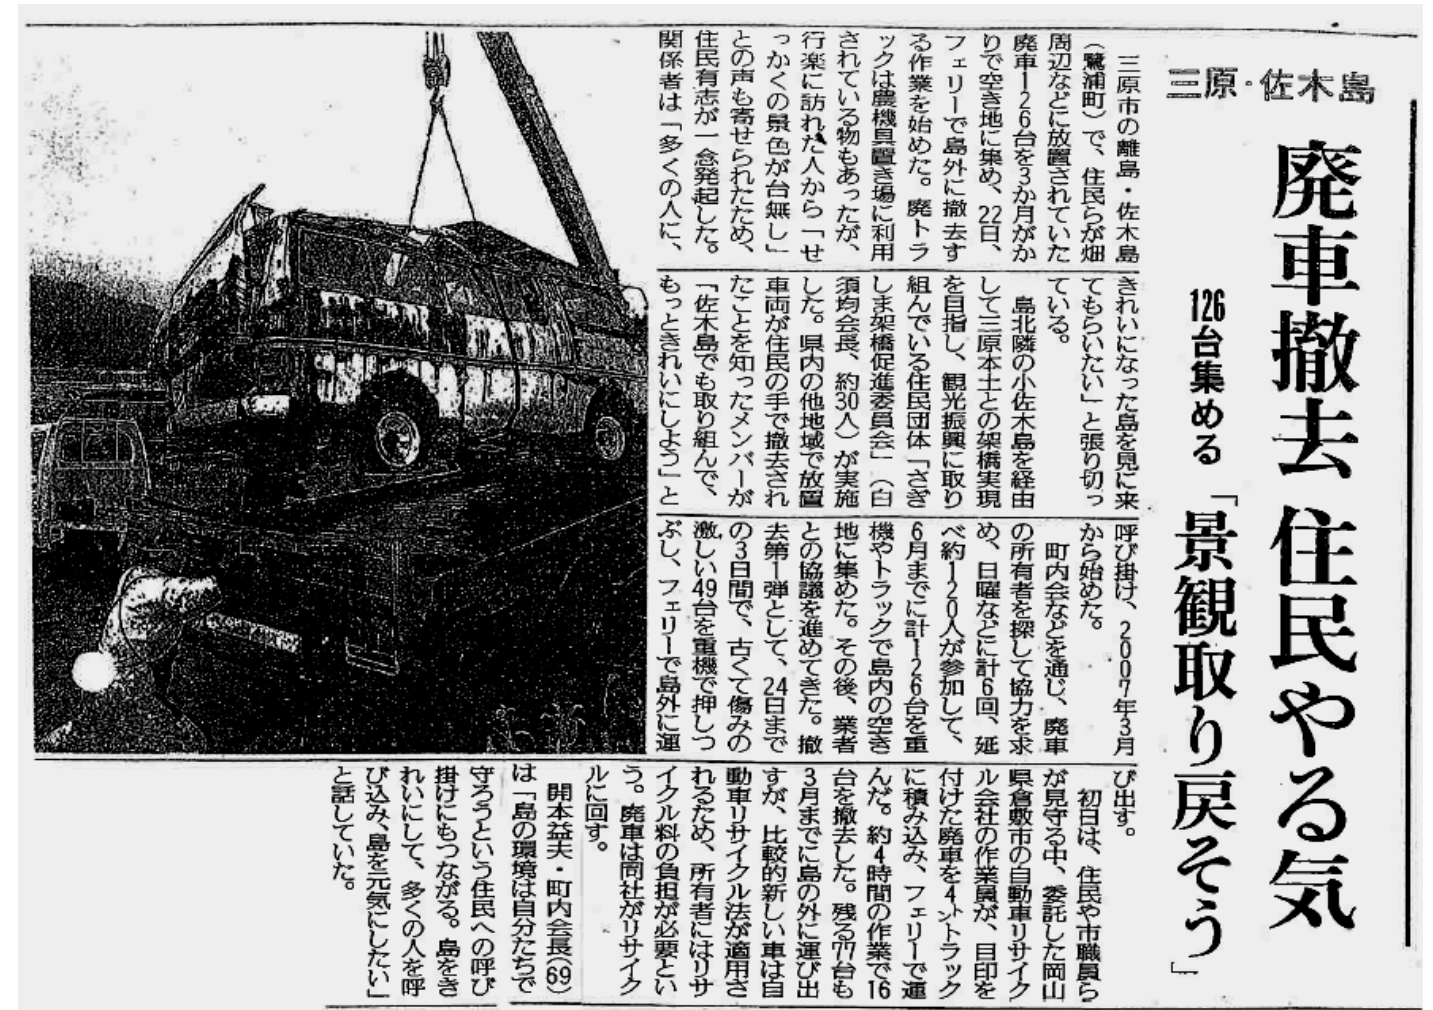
三原・佐木島

廃車撤去 住民やる気

126台集める

「景観取り戻そう」

三原市の離島・佐木島(鷺浦町)で、住民らが畑周辺などに放置されていた廃車126台を3か月がかりで空き地に集め、22日、フェリーで島外に撤去する作業を始めた。廃トラックは農機具置き場に利用されている物もあったが、行楽に訪れた人から「せっかくの景色が台無し」との声も寄せられたため、住民有志が一念発起した。関係者は「多くの人に、きれいになった島を見に来てもらいたい」と張り切っている。

島北隣の小佐木島を経由して三原本土との架橋実現を目指し、観光振興に取り組んでいる住民団体「さぎしま架橋促進委員会」(白須昀会長、約30人)が実施した。県内の他地域で放置車両が住民の手で撤去されたことを知ったメンバーが「佐木島でも取り組んで、もっときれいにしよう」と呼び掛け、2007年3月から始めた。

町内会などを通じ、廃車の所有者を探して協力を求め、日曜などに計6回、延べ約120人が参加して、6月までに計126台を重機やトラックで島内の空き地に集めた。その後、業者との協議を進めてきた。撤去第1弾として、24日までの3日間で、古くて傷みの激しい49台を重機で押しつぶし、フェリーで島外に運び出す。

初日は、住民や市職員らが見守る中、委託した岡山県倉敷市の自動車リサイクル会社の作業員が、目印を付けた廃車を4トントラックに積み込み、フェリーで運んだ。約4時間の作業で16台を撤去した。残る77台も3月までに島の外に運び出すが、比較的新しい車は自動車リサイクル法が適用されるため、所有者にはリサイクル料の負担が必要という。廃車は同社がリサイクルに回す。

開本益夫・町内会長(69)は「島の環境は自分たちで守ろうという住民への呼び掛けにもつながる。島をきれいにして、多くの人を呼び込み、島を元気にしたい」と話していた。